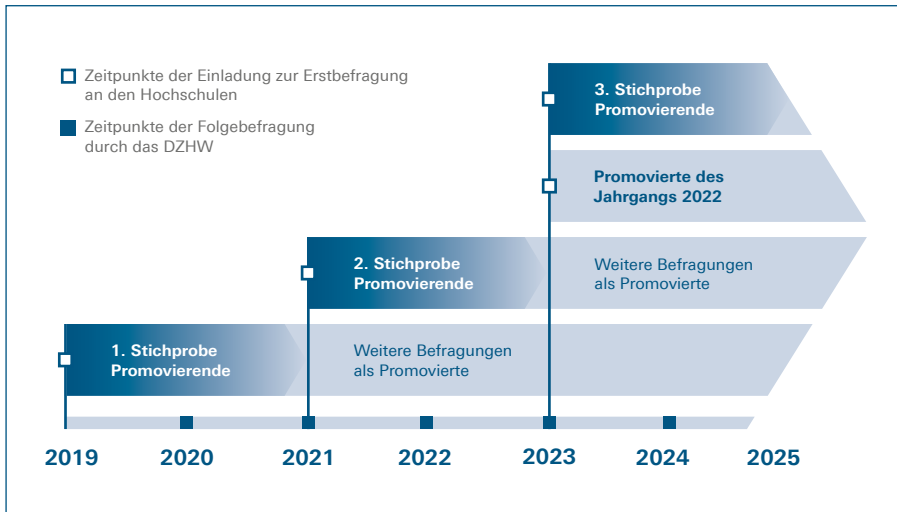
Zeitpunkte der Einladung zur Erstbefragung an den Hochschulen

Zeitpunkte der Folgebefragung durch das DZHW

3. Stichprobe Promovierende

Promovierte des Jahrgangs 2022

2. Stichprobe Promovierende

Weitere Befragungen als Promovierte

1. Stichprobe Promovierende

Weitere Befragungen als Promovierte

2019 2020 2021 2022 2023 2024 2025